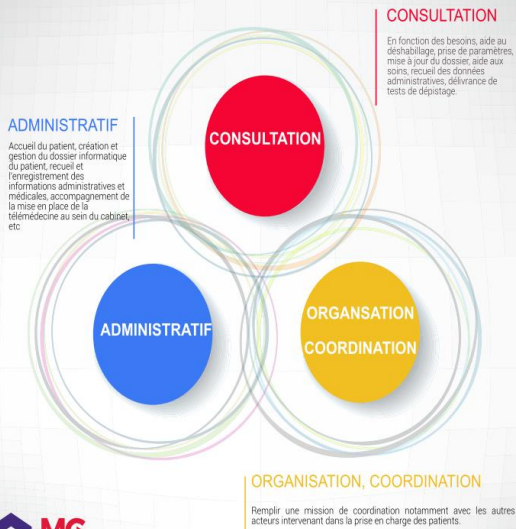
CONSULTATION

En fonction des besoins, aide au déshabillage, prise de paramètres, mise à jour du dossier, aide aux soins, recueil des données administratives, délivrance de tests de dépistage.

ADMINISTRATIF

Accueil du patient, création et gestion du dossier informatique du patient, recueil et l'enregistrement des informations administratives et médicales, accompagnement de la mise en place de la télémédecine au sein du cabinet, etc

CONSULTATION

ADMINISTRATIF

ORGANSATION COORDINATION

ORGANISATION, COORDINATION

Remplir une mission de coordination notamment avec les autres acteurs intervenant dans la prise en charge des patients.

MG